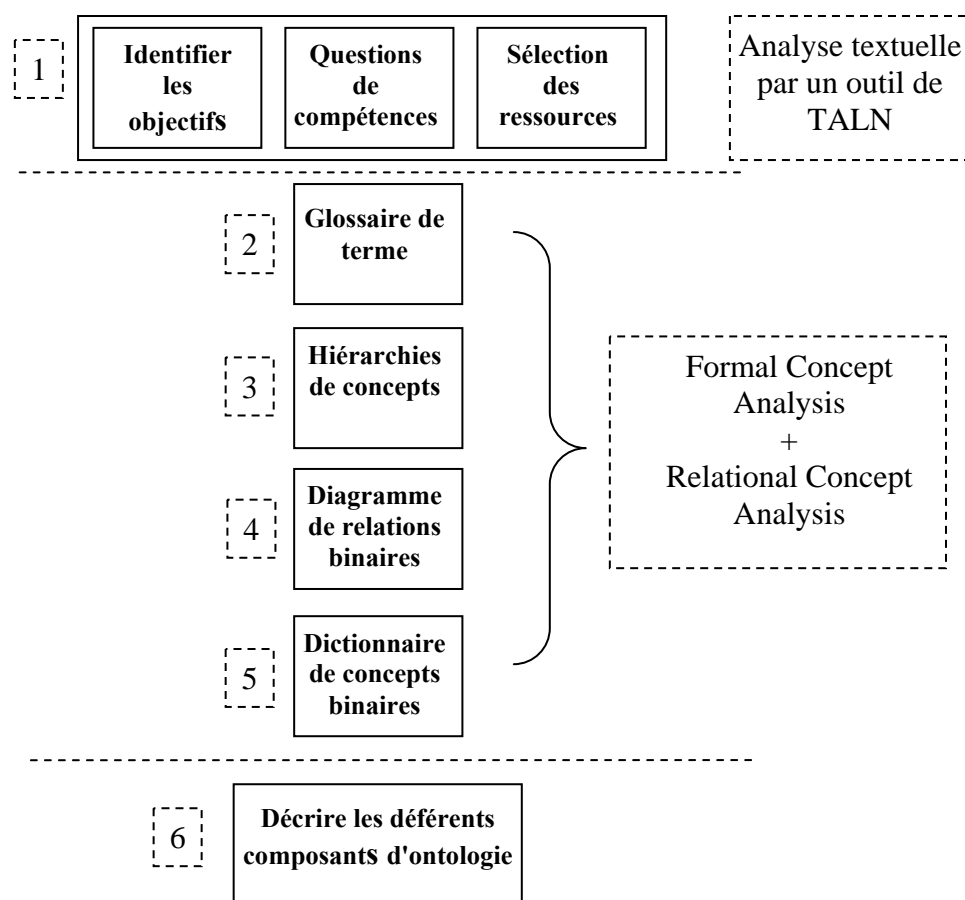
1

Identifier les objectifs

Questions de compétences

Sélection des ressources

Analyse textuelle par un outil de TALN

2

Glossaire de terme

3

Hiérarchies de concepts

4

Diagramme de relations binaires

5

Dictionnaire de concepts binaires

Formal Concept Analysis + Relational Concept Analysis

6

Décrire les déférents composants d'ontologie